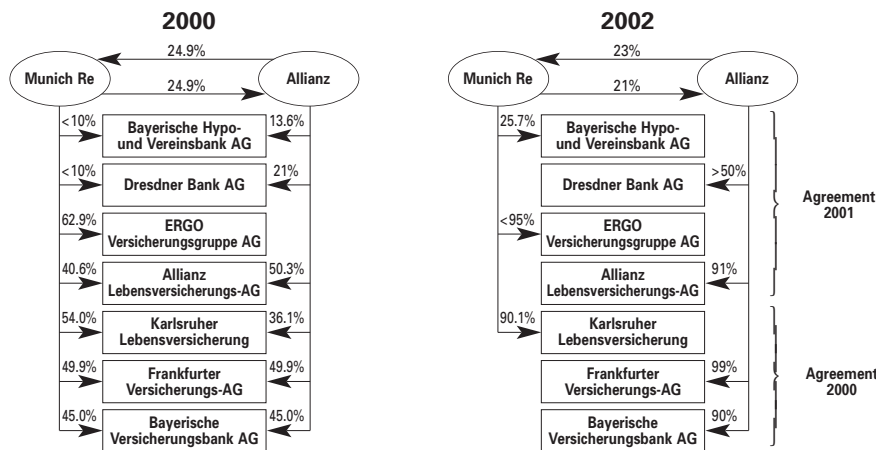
2000

24.9%

Munich Re

24.9%

Allianz

<10%
Bayerische Hypo- und Vereinsbank AG
13.6%

<10%
Dresdner Bank AG
21%

62.9%
ERGO Versicherungsgruppe AG

40.6%
Allianz Lebensversicherungs-AG
50.3%

54.0%
Karlsruher Lebensversicherung
36.1%

49.9%
Frankfurter Versicherungs-AG
49.9%

45.0%
Bayerische Versicherungsbank AG
45.0%

2002

23%

Munich Re

21%

Allianz

25.7%
Bayerische Hypo- und Vereinsbank AG

Dresdner Bank AG
>50%

<95%
ERGO Versicherungsgruppe AG

Allianz Lebensversicherungs-AG
91%

90.1%
Karlsruher Lebensversicherung

Frankfurter Versicherungs-AG
99%

Bayerische Versicherungsbank AG
90%

Agreement 2001

Agreement 2000